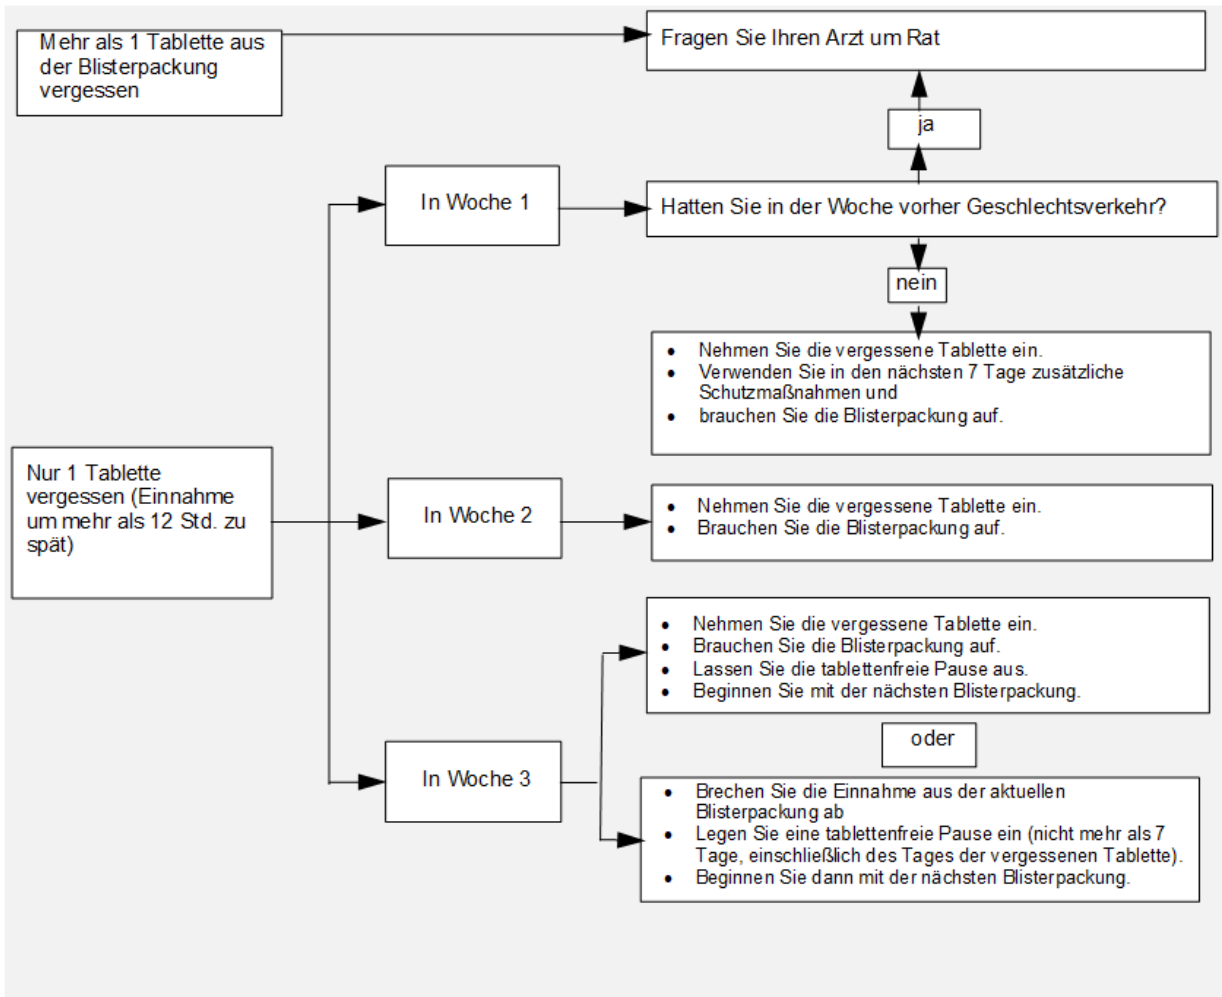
Mehr als 1 Tablette aus der Blisterpackung vergessen

Fragen Sie Ihren Arzt um Rat

ja

In Woche 1

Hatten Sie in der Woche vorher Geschlechtsverkehr?

nein

- Nehmen Sie die vergessene Tablette ein.
- Verwenden Sie in den nächsten 7 Tage zusätzliche Schutzmaßnahmen und
- brauchen Sie die Blisterpackung auf.

Nur 1 Tablette vergessen (Einnahme um mehr als 12 Std. zu spät)

In Woche 2

- Nehmen Sie die vergessene Tablette ein.
- Brauchen Sie die Blisterpackung auf.

- Nehmen Sie die vergessene Tablette ein.
- Brauchen Sie die Blisterpackung auf.
- Lassen Sie die tablettenfreie Pause aus.
- Beginnen Sie mit der nächsten Blisterpackung.

oder

In Woche 3

- Brechen Sie die Einnahme aus der aktuellen Blisterpackung ab
- Legen Sie eine tablettenfreie Pause ein (nicht mehr als 7 Tage, einschließlich des Tages der vergessenen Tablette).
- Beginnen Sie dann mit der nächsten Blisterpackung.